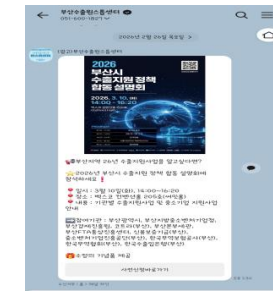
부산수출힐스센터 ✓
051-600-1927 ✓

2026년 2월 20일 목요일 >

[광고] 부산수출힐스센터

2026
부산시
수출지원 정책
합동 설명회
2026. 3. 10.(화)
14:00 ~ 16:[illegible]

부산시의 26년 수출지원사업을 알고 싶다면?

2026년 부산시 수출지원 정책 합동 설명회에 참석하세요!

일시 : 3월 10일(화), 14:00~16:20
장소 : 벡스코 컨벤션홀 2층 ([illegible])
내용 : 기관별 수출지원사업 및 중소기업 지원사업 안내

참여기관 : 부산광역시, 부산지방중소벤처기업청, 부산경제진흥원, 코트라(부산), 부산중소벤처, 부산디자인진흥원, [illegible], 중소벤처기업진흥공단(부산), 한국무역보험공사(부산), 한국무역협회(부산), 한국수출입은행(부산)

수정된 기념품 제공

사전신청하러가기